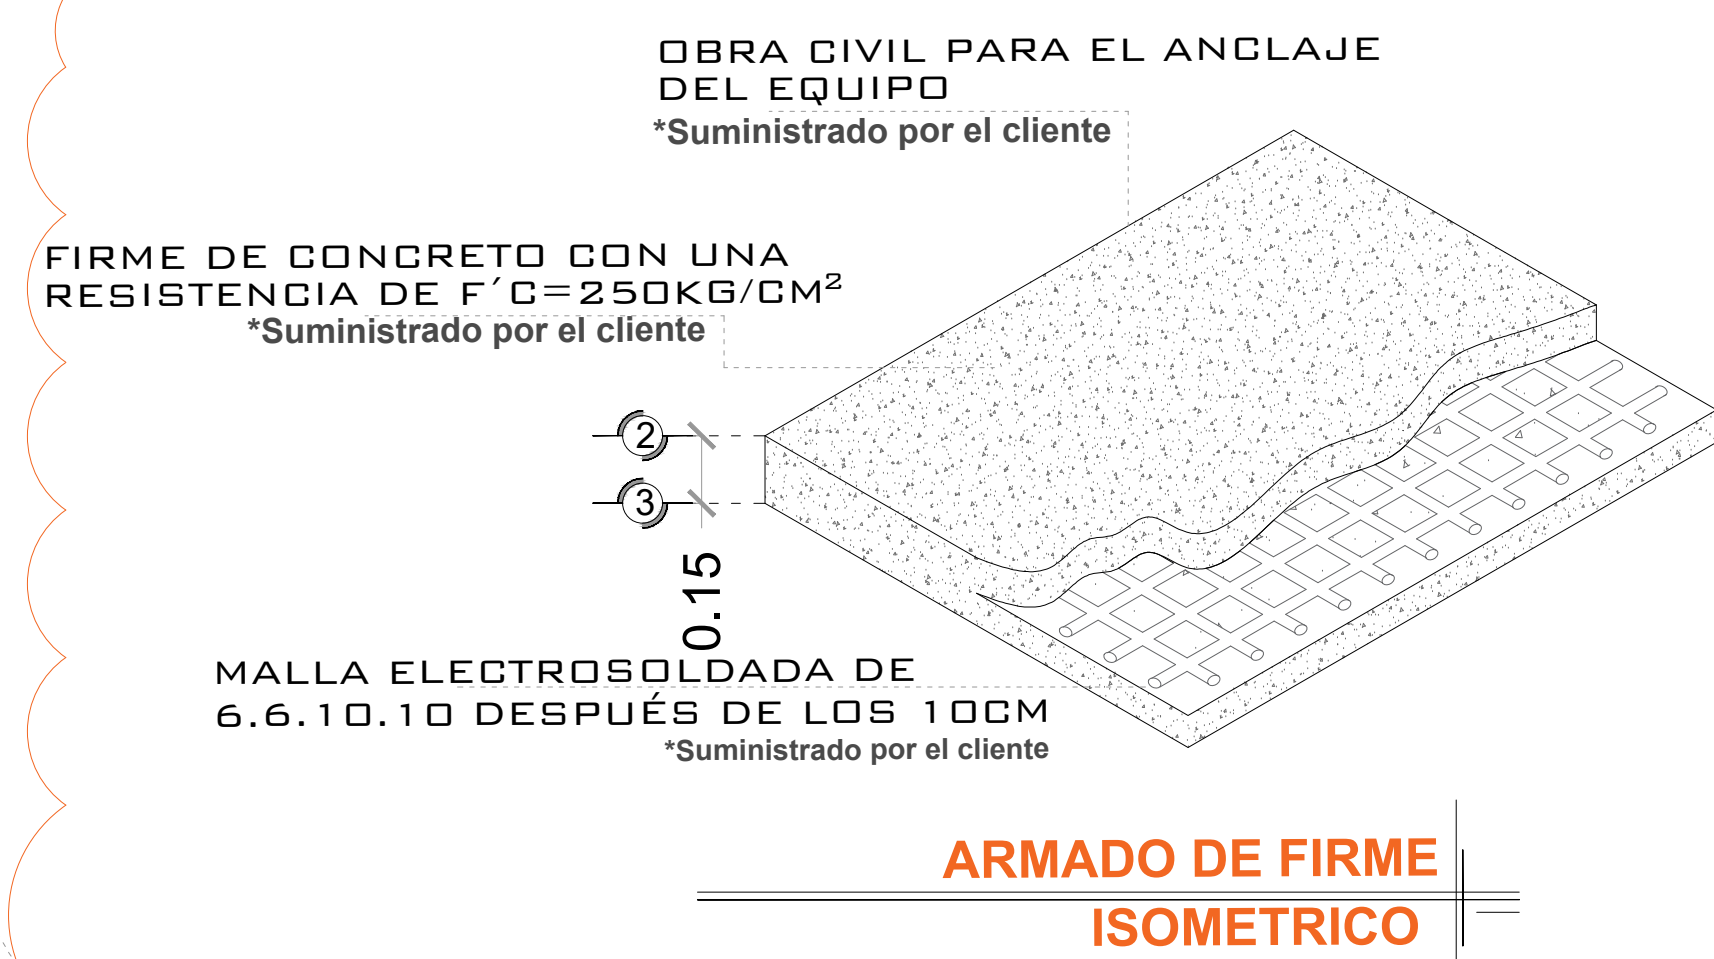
OBRA CIVIL PARA EL ANCLAJE DEL EQUIPO
*Suministrado por el cliente

FIRME DE CONCRETO CON UNA RESISTENCIA DE F´C=250KG/CM$^2$
*Suministrado por el cliente

2

3

0.15

MALLA ELECTROSOLDADA DE 6.6.10.10 DESPUÉS DE LOS 10CM
*Suministrado por el cliente

ARMADO DE FIRME
ISOMETRICO